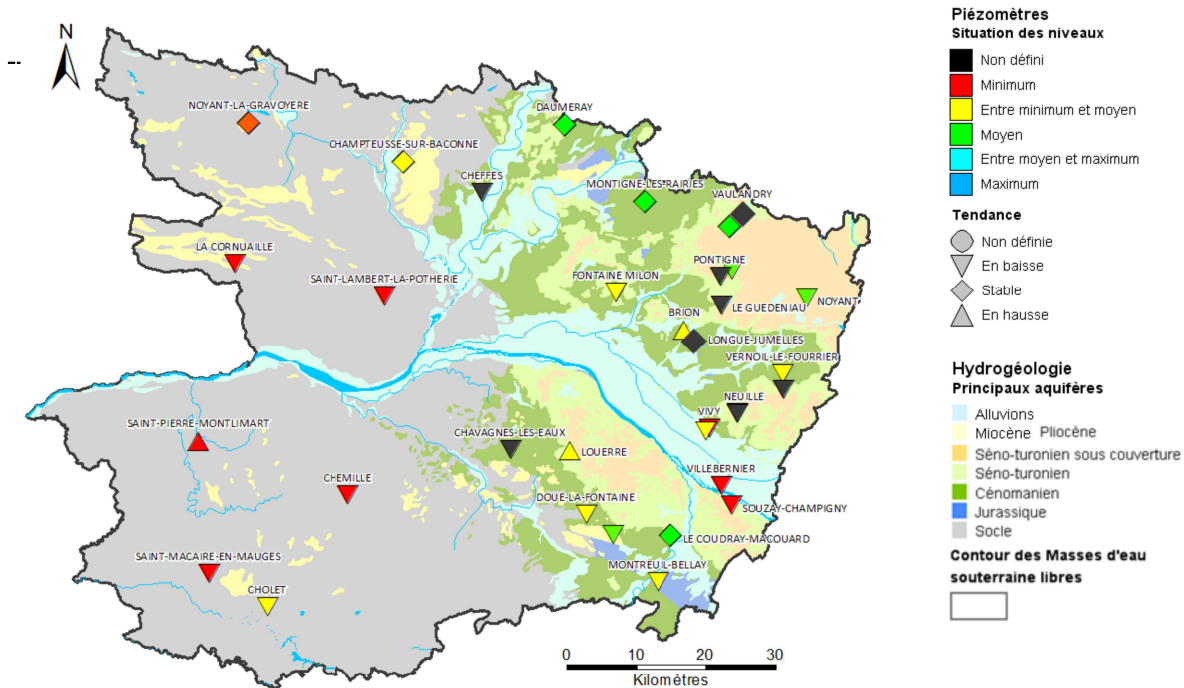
N

NOYANT-LA-GRAVOYERE
CHAMPTEUSSE-SUR-BACONNE
CHEFFES
DAUMERAY
MONTIGNE-LES-RAIRIES
VAULANDRY
LA CORNUAILLE
SAINT-LAMBERT-LA-POTHERIE
FONTAINE MILON
PONTIGNE
LE GUEDENIAU
NOYANT
BRION
LONGUE-JUMELLES
VERNOIL-LE-FOURRIER
NEUILLE
VIVY
SAINT-PIERRE-MONTLIMART
CHAVAGNES-LES-EAUX
LOUERRE
CHEMILLE
VILLEBERNIER
SOUZAY-CHAMPIGNY
DOUE-LA-FONTAINE
LE COUDRAY-MACOUARD
SAINT-MACAIRE-EN-MAUGES
CHOLET
MONTREUIL-BELLAY

0 10 20 30
Kilomètres

Piézomètres
Situation des niveaux
Non défini
Minimum
Entre minimum et moyen
Moyen
Entre moyen et maximum
Maximum

Tendance
Non définie
En baisse
Stable
En hausse

Hydrogéologie
Principaux aquifères
Alluvions
Miocène Pliocène
Séno-turonien sous couverture
Séno-turonien
Cénomanien
Jurassique
Socle

Contour des Masses d'eau souterraine libres